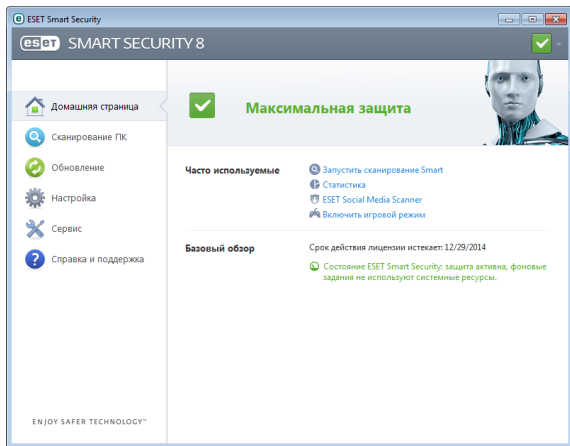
ESET Smart Security

eset SMART SECURITY 8

Домашняя страница
Сканирование ПК
Обновление
Настройка
Сервис
Справка и поддержка

Максимальная защита

Часто используемые
Запустить сканирование Smart
Статистика
ESET Social Media Scanner
Включить игровой режим

Базовый обзор
Срок действия лицензии истекает: 12/29/2014
Состояние ESET Smart Security: защита активна, фоновые задания не используют системные ресурсы.

ENJOY SAFER TECHNOLOGY™